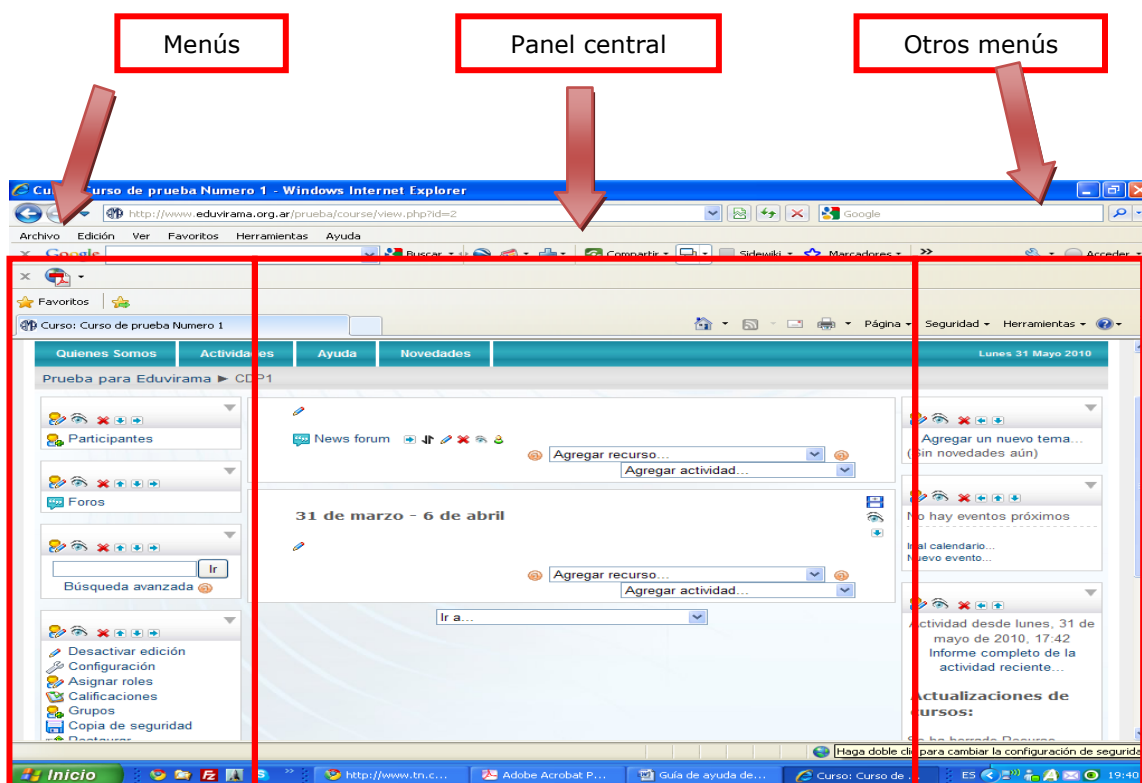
Menús

Panel central

Otros menús

Curso: Curso de prueba Numero 1 - Windows Internet Explorer

http://www.eduvirama.org.ar/prueba/course/view.php?id=2

Google

Archivo Edición Ver Favoritos Herramientas Ayuda

Google Buscar Compartir Sidewiki Marcadores Acceder

Favoritos

Curso: Curso de prueba Numero 1

Página Seguridad Herramientas

Quienes Somos Actividades Ayuda Novedades Lunes 31 Mayo 2010

Prueba para Eduvirama ► CDP1

Participantes

Foros

Ir

Búsqueda avanzada

Desactivar edición
Configuración
Asignar roles
Calificaciones
Grupos
Copia de seguridad
Restaurar

News forum

Agregar recurso...

Agregar actividad...

31 de marzo - 6 de abril

Agregar recurso...

Agregar actividad...

Ir a...

Agregar un nuevo tema...
(Sin novedades aún)

No hay eventos próximos

Ir al calendario...
Nuevo evento...

Actividad desde lunes, 31 de mayo de 2010, 17:42
Informe completo de la actividad reciente...

Actualizaciones de cursos:

Se ha borrado Recurso

Haga doble clic para cambiar la configuración de seguridad

Inicio http://www.tn.c... Adobe Acrobat P... Guía de ayuda de... Curso: Curso de ... ES 19:40